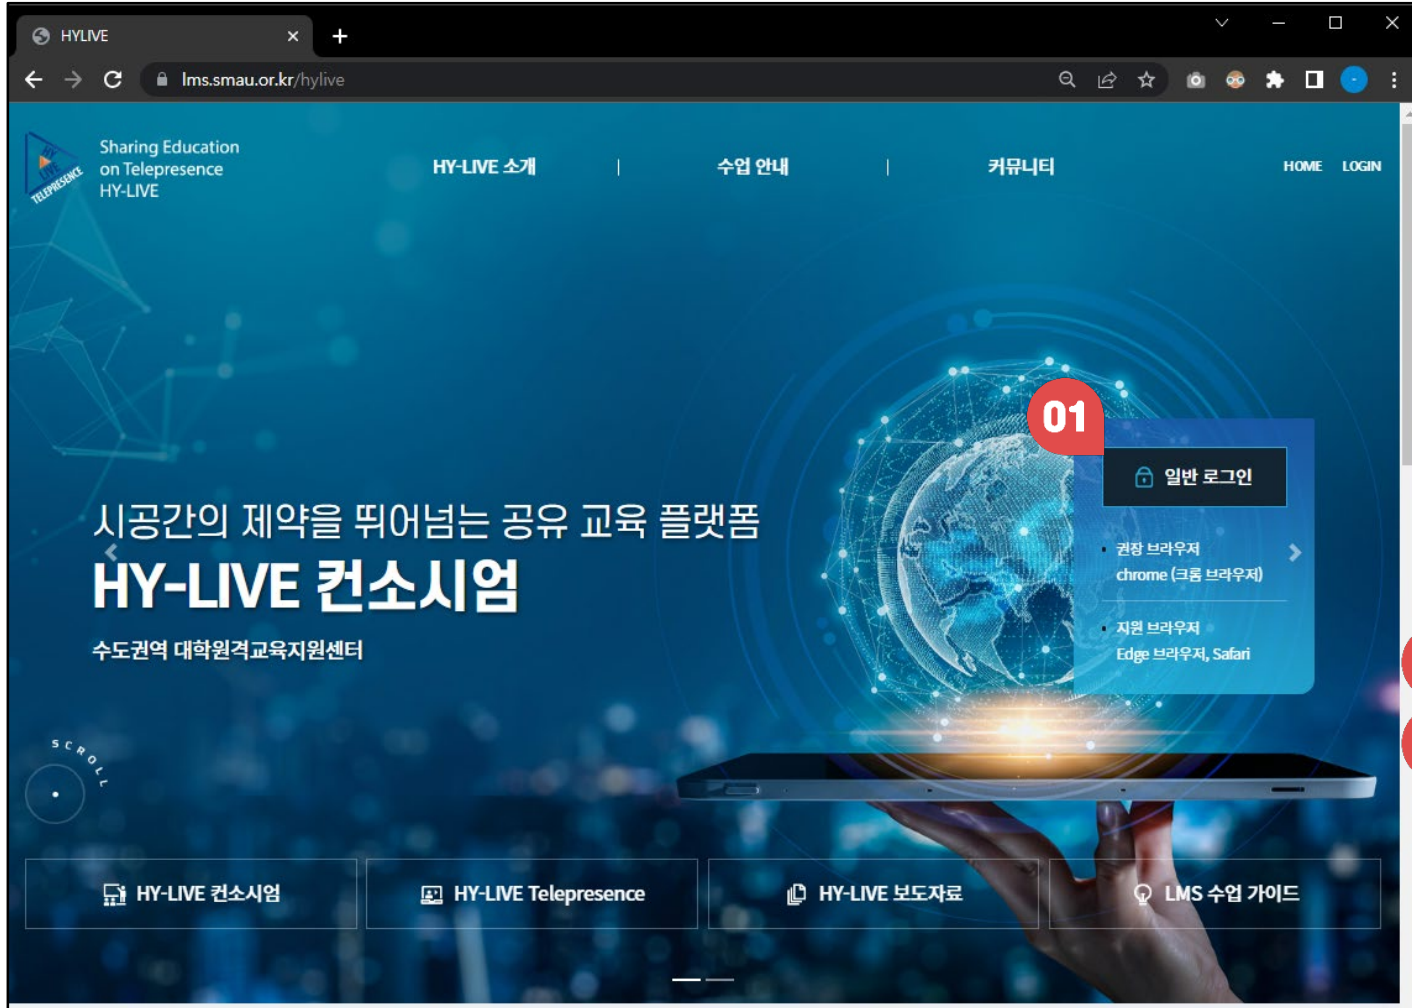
HYLIVE

lms.smau.or.kr/hylive

Sharing Education on Telepresence HY-LIVE

HY-LIVE 소개 | 수업 안내 | 커뮤니티

HOME LOGIN

01

일반 로그인

권장 브라우저
chrome (크롬 브라우저)

지원 브라우저
Edge 브라우저, Safari

시공간의 제약을 뛰어넘는 공유 교육 플랫폼

HY-LIVE 컨소시엄

수도권역 대학원격교육지원센터

SCROLL

HY-LIVE 컨소시엄

HY-LIVE Telepresence

HY-LIVE 보도자료

LMS 수업 가이드